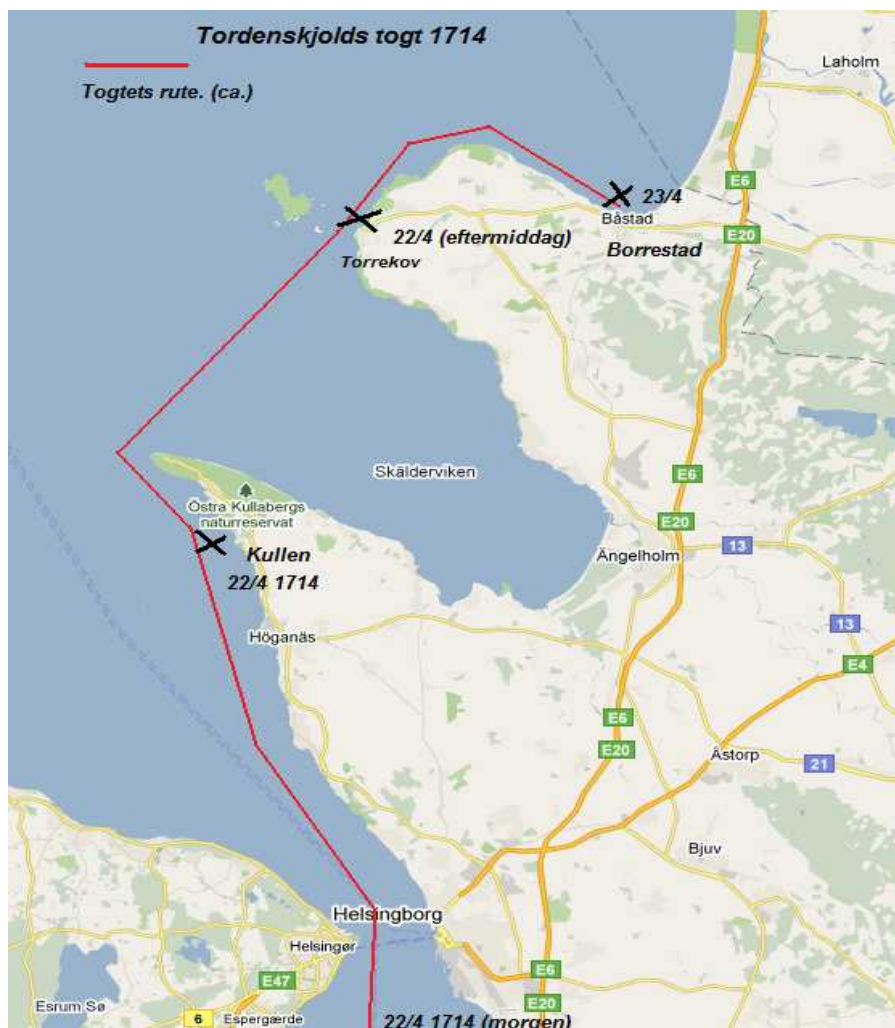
Tordenskjolds togt 1714

Togtets rute. (ca.)

Laholm

23/4

Båstad

Borrestad

E6

E20

22/4 (eftermiddag)

Torrekov

Skälderviken

Östra Kullabergs naturreservat

Kullen

22/4 1714

E6

E20

Ängelholm

13

13

Höganäs

E4

E6

E20

Åstorp

21

Bjuv

Helsingborg

Helsingør

E47

E6

E20

Esrum Sø

6

Espergærde

22/4 1714 (morgen)